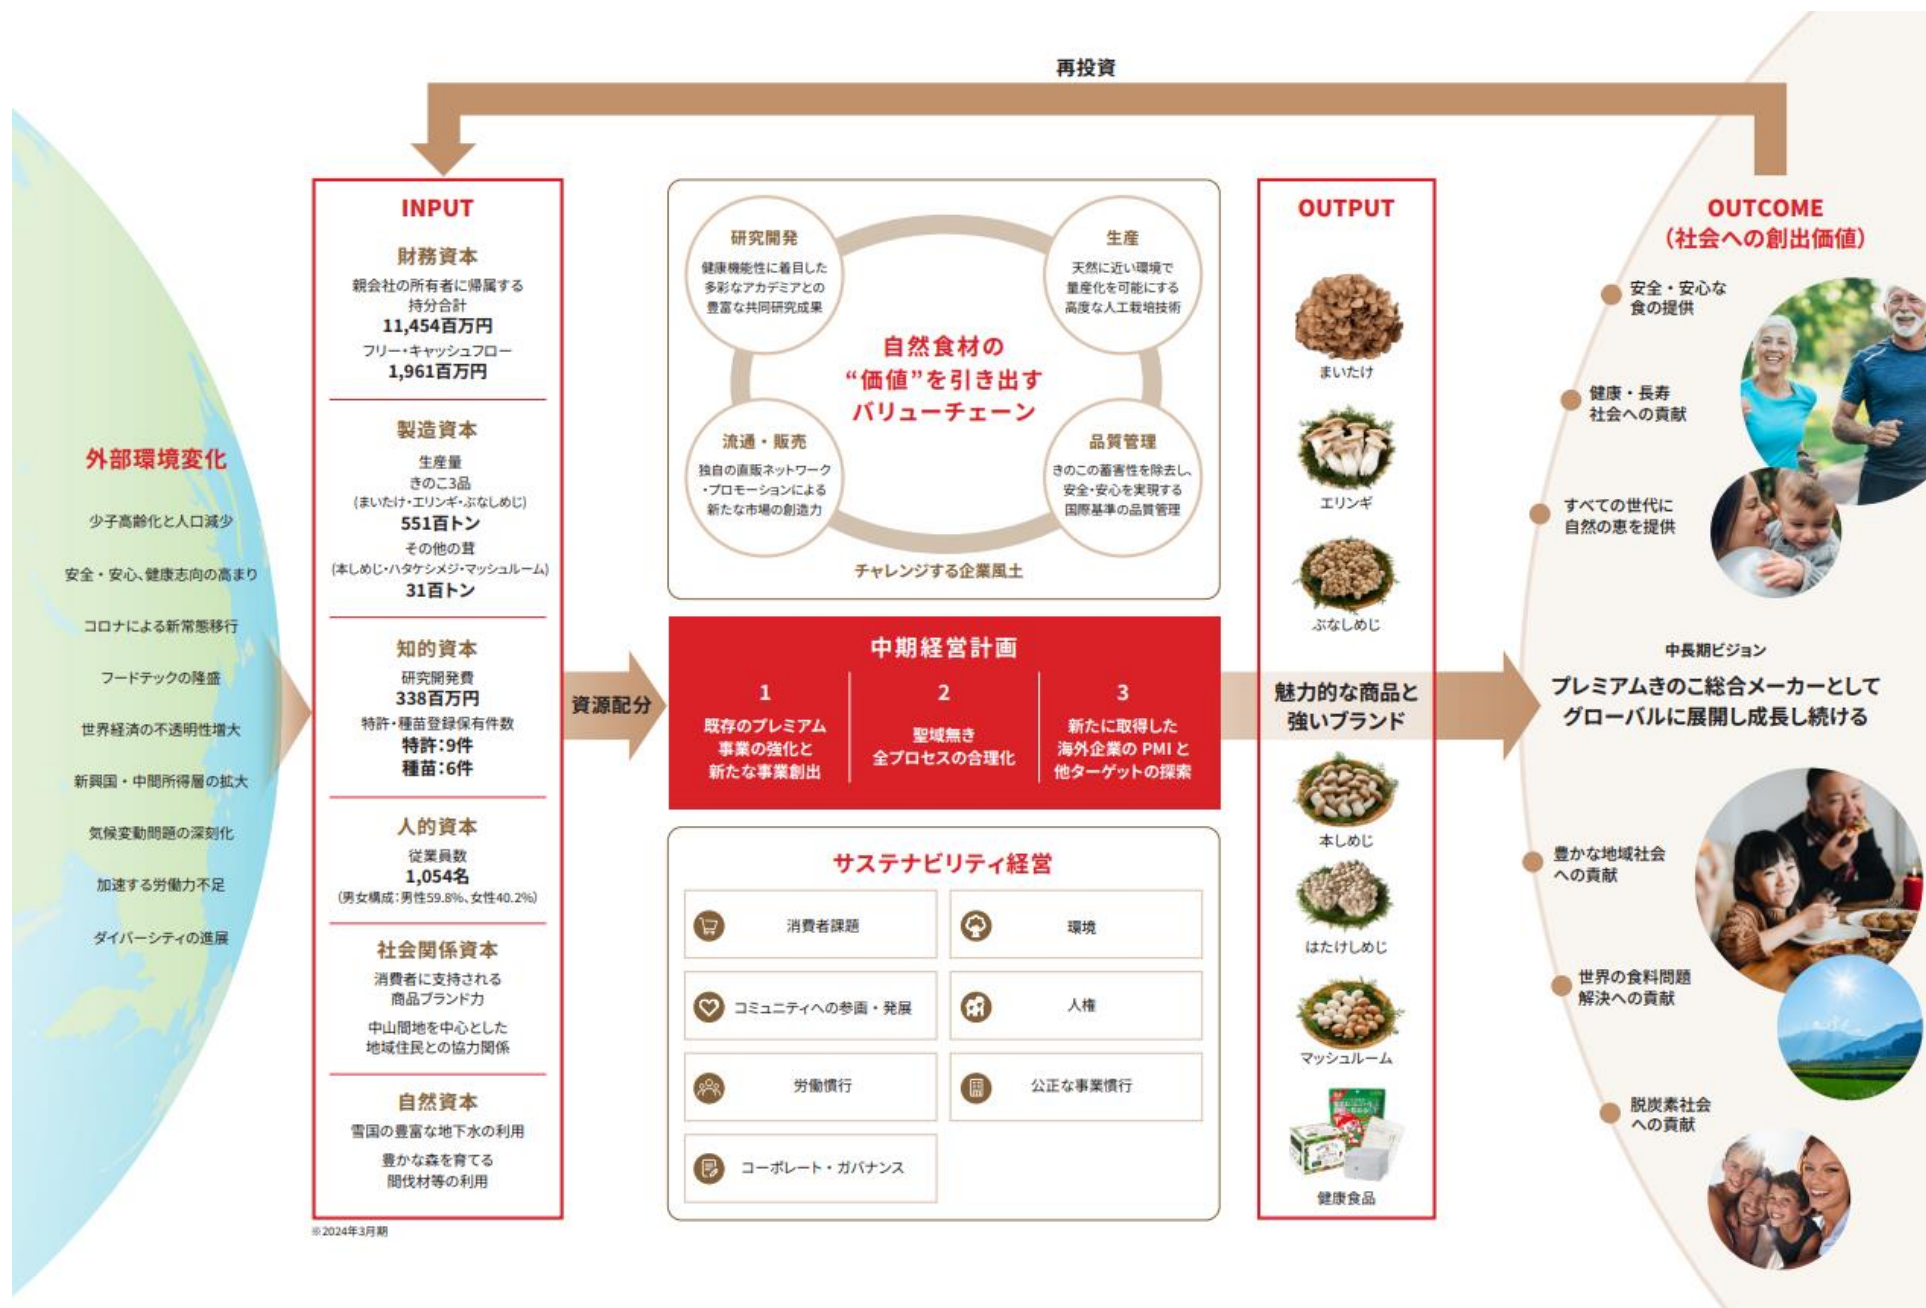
再投資

外部環境変化

少子高齢化と人口減少

安全・安心、健康志向の高まり

コロナによる新常態移行

フードテックの隆盛

世界経済の不透明性増大

新興国・中間所得層の拡大

気候変動問題の深刻化

加速する労働力不足

ダイバーシティの進展

INPUT

財務資本
親会社の所有者に帰属する持分合計
11,454百万円
フリー・キャッシュフロー
1,961百万円

製造資本
生産量
きのこ3品
(まいたけ・エリンギ・ぶなしめじ)
551百トン
その他の茸
(本しめじ・ハタケシメジ・マッシュルーム)
31百トン

知的資本
研究開発費
338百万円
特許・種苗登録保有件数
特許:9件
種苗:6件

人的資本
従業員数
1,054名
(男女構成:男性59.8%、女性40.2%)

社会関係資本
消費者に支持される商品ブランド力
中山間地を中心とした地域住民との協力関係

自然資本
雪国の豊富な地下水の利用
豊かな森を育てる間伐材等の利用

※2024年3月期

資源配分

研究開発
健康機能性に着目した多彩なアカデミアとの豊富な共同研究成果

生産
天然に近い環境で量産化を可能にする高度な人工栽培技術

自然食材の“価値”を引き出すバリューチェーン

流通・販売
独自の直販ネットワーク・プロモーションによる新たな市場の創造力

品質管理
きのこの畜害性を除去し、安全・安心を実現する国際基準の品質管理

チャレンジする企業風土

中期経営計画
1
既存のプレミアム事業の強化と新たな事業創出
2
聖域無き全プロセスの合理化
3
新たに取得した海外企業の PMI と他ターゲットの探索

サステナビリティ経営
消費者課題
環境
コミュニティへの参画・発展
人権
労働慣行
公正な事業慣行
コーポレート・ガバナンス

OUTPUT
まいたけ
エリンギ
ぶなしめじ
魅力的な商品と強いブランド
本しめじ
はたけしめじ
マッシュルーム
健康食品

OUTCOME
(社会への創出価値)

安全・安心な食の提供

健康・長寿社会への貢献

すべての世代に自然の恵を提供

中長期ビジョン
プレミアムきのこ総合メーカーとしてグローバルに展開し成長し続ける

豊かな地域社会への貢献

世界の食料問題解決への貢献

脱炭素社会への貢献